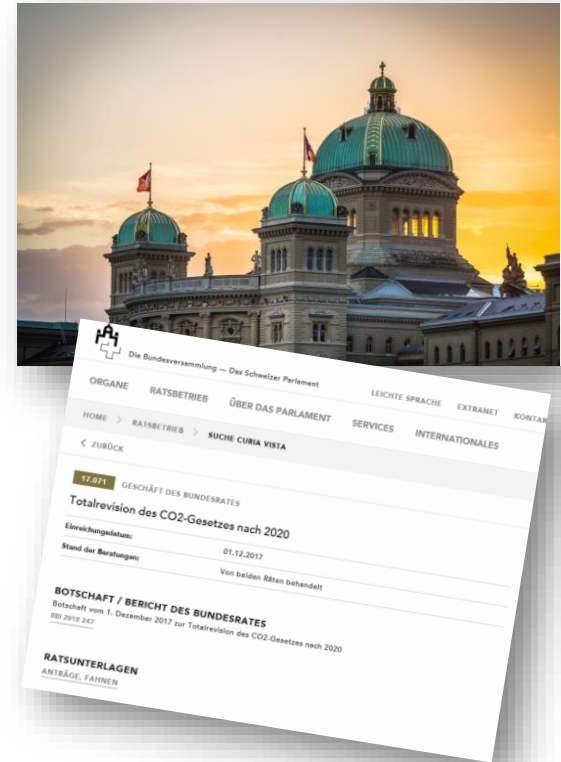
Die Bundesversammlung — Das Schweizer Parlament

LEICHTE SPRACHE EXTRANET KONTAK

ORGANE RATSBETRIEB ÜBER DAS PARLAMENT SERVICES INTERNATIONALES

HOME > RATSBETRIEB > SUCHE CURIA VISTA

< ZURÜCK

17.071 GESCHÄFT DES BUNDESRATES

Totalrevision des CO2-Gesetzes nach 2020

Einreichungsdatum: 01.12.2017

Stand der Beratungen: Von beiden Räten behandelt

BOTSCHAFT / BERICHT DES BUNDESRATES

Botschaft vom 1. Dezember 2017 zur Totalrevision des CO2-Gesetzes nach 2020

BBl 2018 247

RATSUNTERLAGEN

ANTRÄGE, FAHNEN